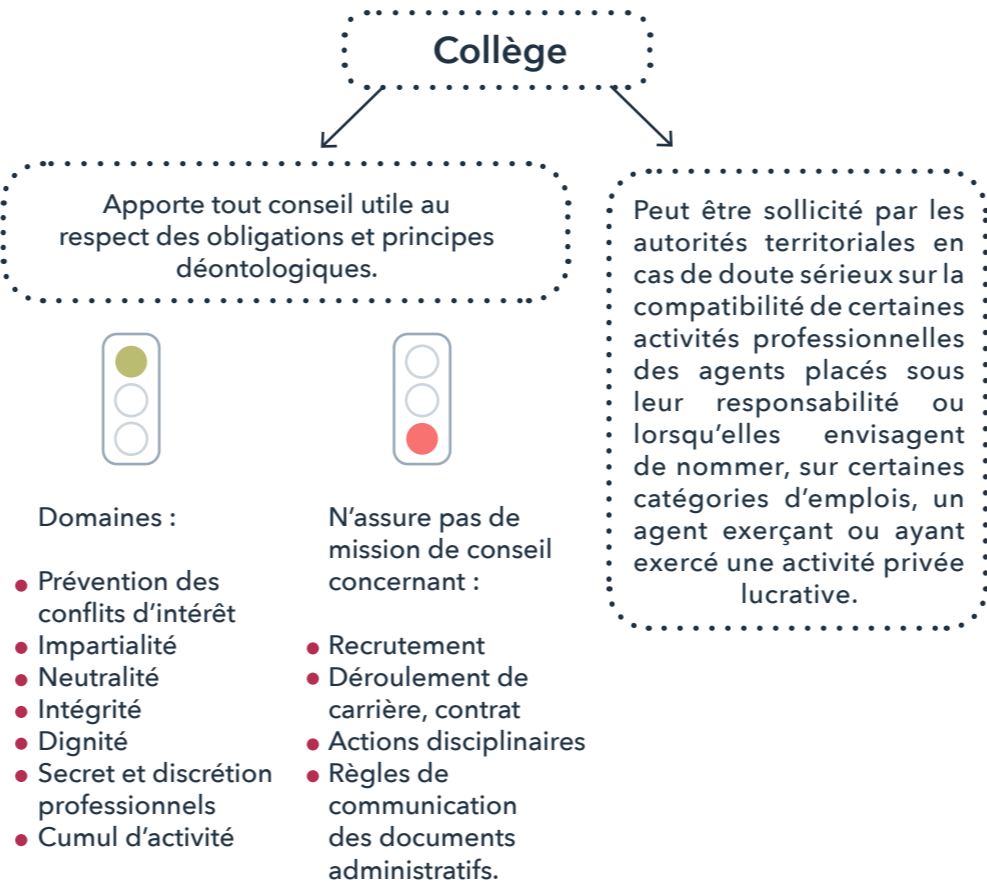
Collège

Apporte tout conseil utile au respect des obligations et principes déontologiques.

Domaines :

- Prévention des conflits d'intérêt
- Impartialité
- Neutralité
- Intégrité
- Dignité
- Secret et discrétion professionnels
- Cumul d'activité

N'assure pas de mission de conseil concernant :

- Recrutement
- Déroulement de carrière, contrat
- Actions disciplinaires
- Règles de communication des documents administratifs.

Peut être sollicité par les autorités territoriales en cas de doute sérieux sur la compatibilité de certaines activités professionnelles des agents placés sous leur responsabilité ou lorsqu'elles envisagent de nommer, sur certaines catégories d'emplois, un agent exerçant ou ayant exercé une activité privée lucrative.